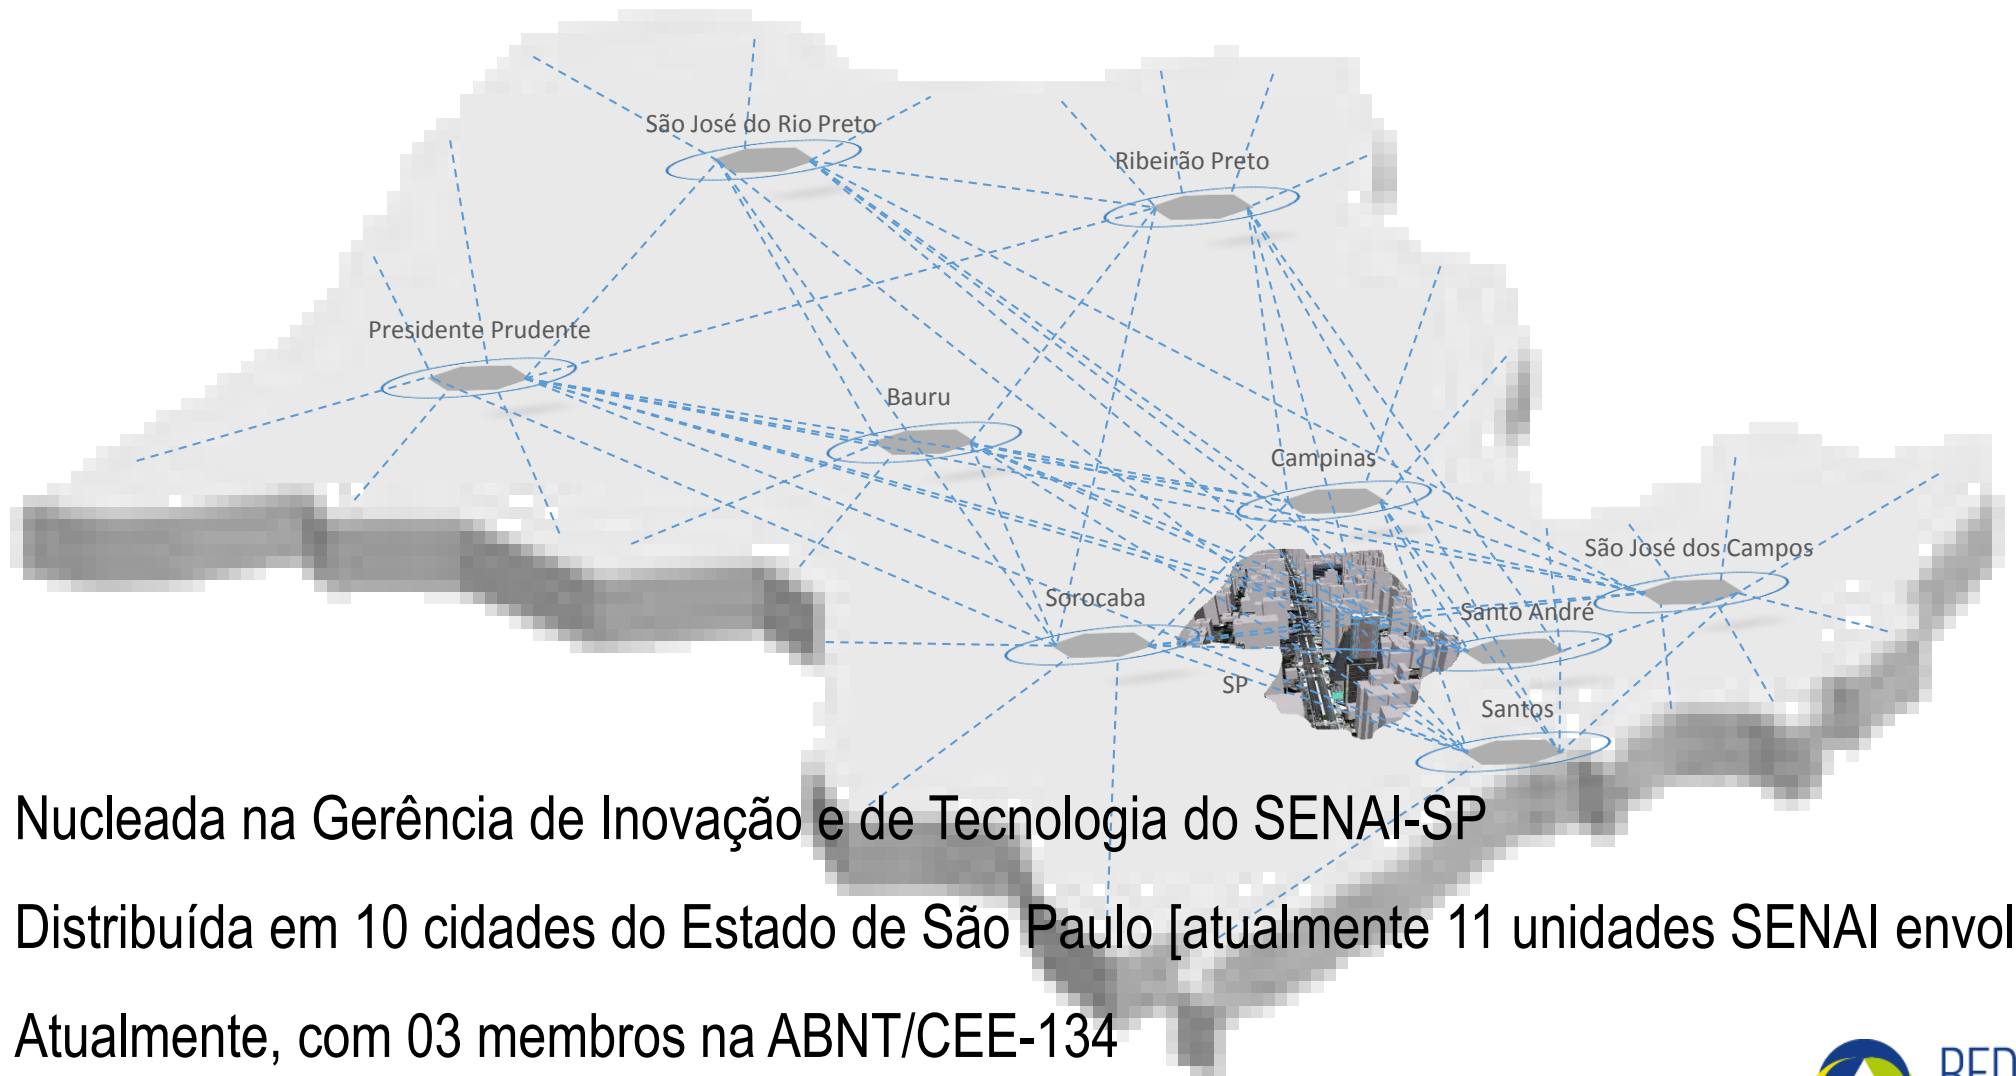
São José do Rio Preto
Ribeirão Preto
Presidente Prudente
Bauru
Campinas
São José dos Campos
Santo André
Sorocaba
SP
Santos

Nucleada na Gerência de Inovação e de Tecnologia do SENAI-SP

Distribuída em 10 cidades do Estado de São Paulo [atualmente 11 unidades SENAI envol

Atualmente, com 03 membros na ABNT/CEE-134

RED